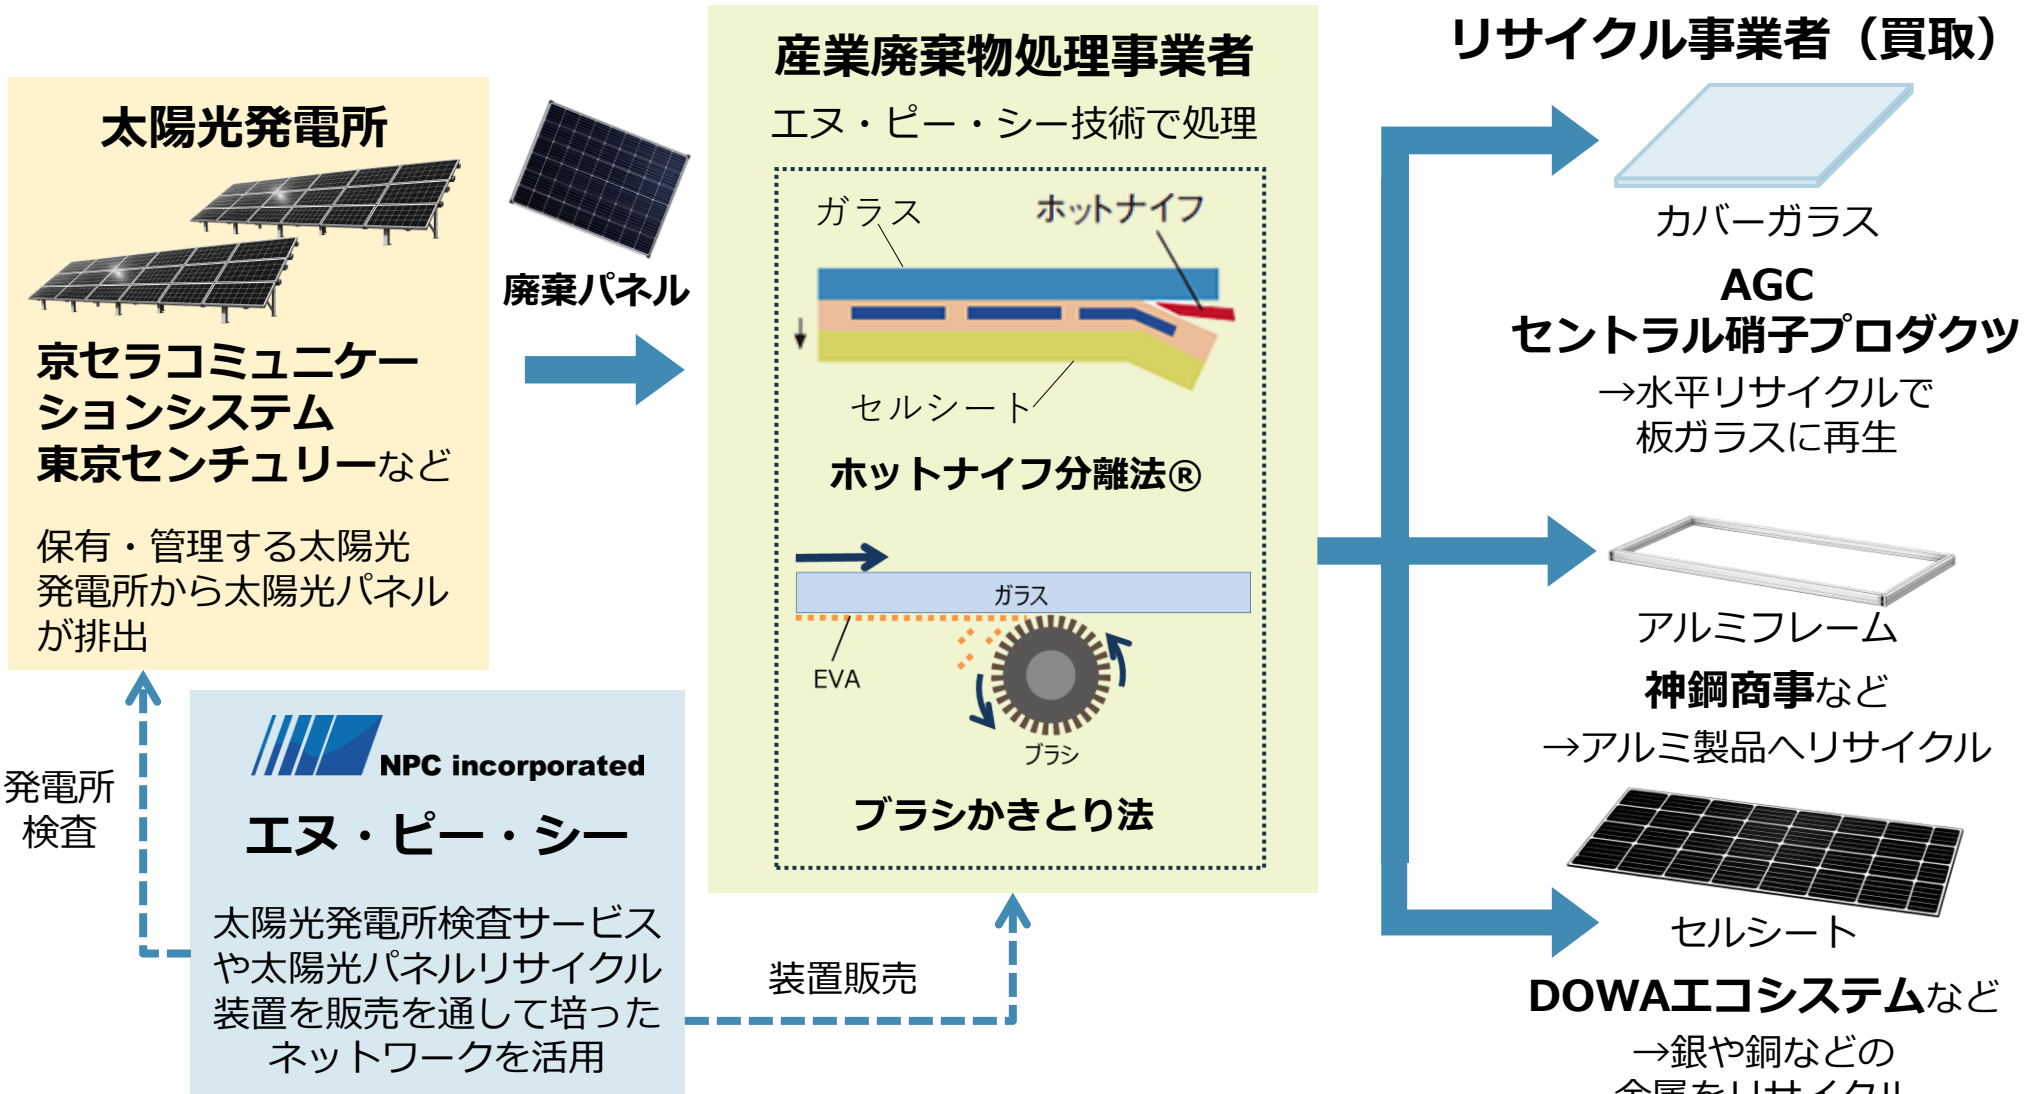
太陽光発電所

京セラコミュニケーションシステム
東京センチュリーなど

保有・管理する太陽光発電所から太陽光パネルが排出

廃棄パネル

産業廃棄物処理事業者
エヌ・ピー・シー技術で処理

ガラス
ホットナイフ
セルシート
ホットナイフ分離法®

ガラス
EVA
ブラシ
ブラシかきとり法

リサイクル事業者（買取）

カバーガラス
AGC
セントラル硝子プロダクツ
→水平リサイクルで板ガラスに再生

アルミフレーム
神鋼商事など
→アルミ製品へリサイクル

セルシート
DOWAエコシステムなど
→銀や銅などの
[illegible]

NPC incorporated
エヌ・ピー・シー
太陽光発電所検査サービスや太陽光パネルリサイクル装置を販売を通して培ったネットワークを活用

発電所検査

装置販売